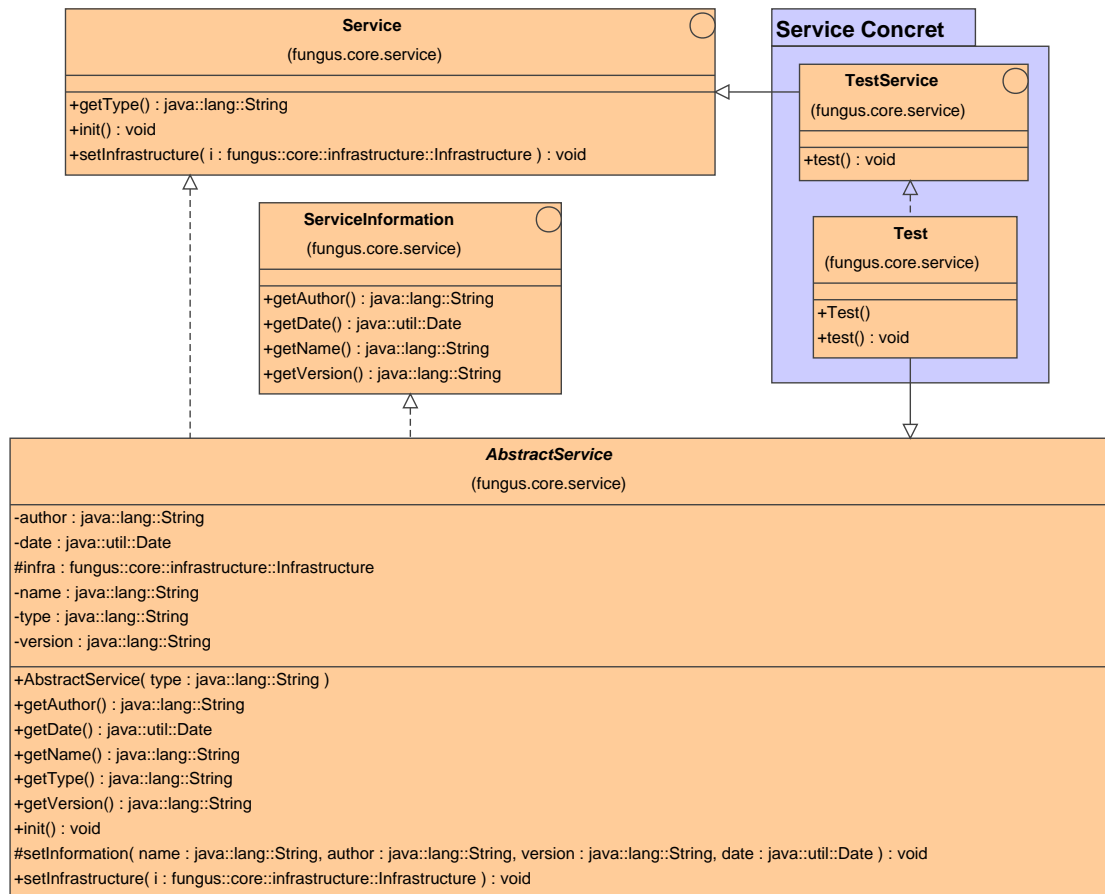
Service
(fungus.core.service)

+getType() : java::lang::String
+init() : void
+setInfrastructure( i : fungus::core::infrastructure::Infrastructure ) : void

Service Concret

TestService
(fungus.core.service)

+test() : void

Test
(fungus.core.service)

+Test()
+test() : void

ServiceInformation
(fungus.core.service)

+getAuthor() : java::lang::String
+getDate() : java::util::Date
+getName() : java::lang::String
+getVersion() : java::lang::String

AbstractService
(fungus.core.service)

-author : java::lang::String
-date : java::util::Date
#infra : fungus::core::infrastructure::Infrastructure
-name : java::lang::String
-type : java::lang::String
-version : java::lang::String

+AbstractService( type : java::lang::String )
+getAuthor() : java::lang::String
+getDate() : java::util::Date
+getName() : java::lang::String
+getType() : java::lang::String
+getVersion() : java::lang::String
+init() : void
#setInformation( name : java::lang::String, author : java::lang::String, version : java::lang::String, date : java::util::Date ) : void
+setInfrastructure( i : fungus::core::infrastructure::Infrastructure ) : void